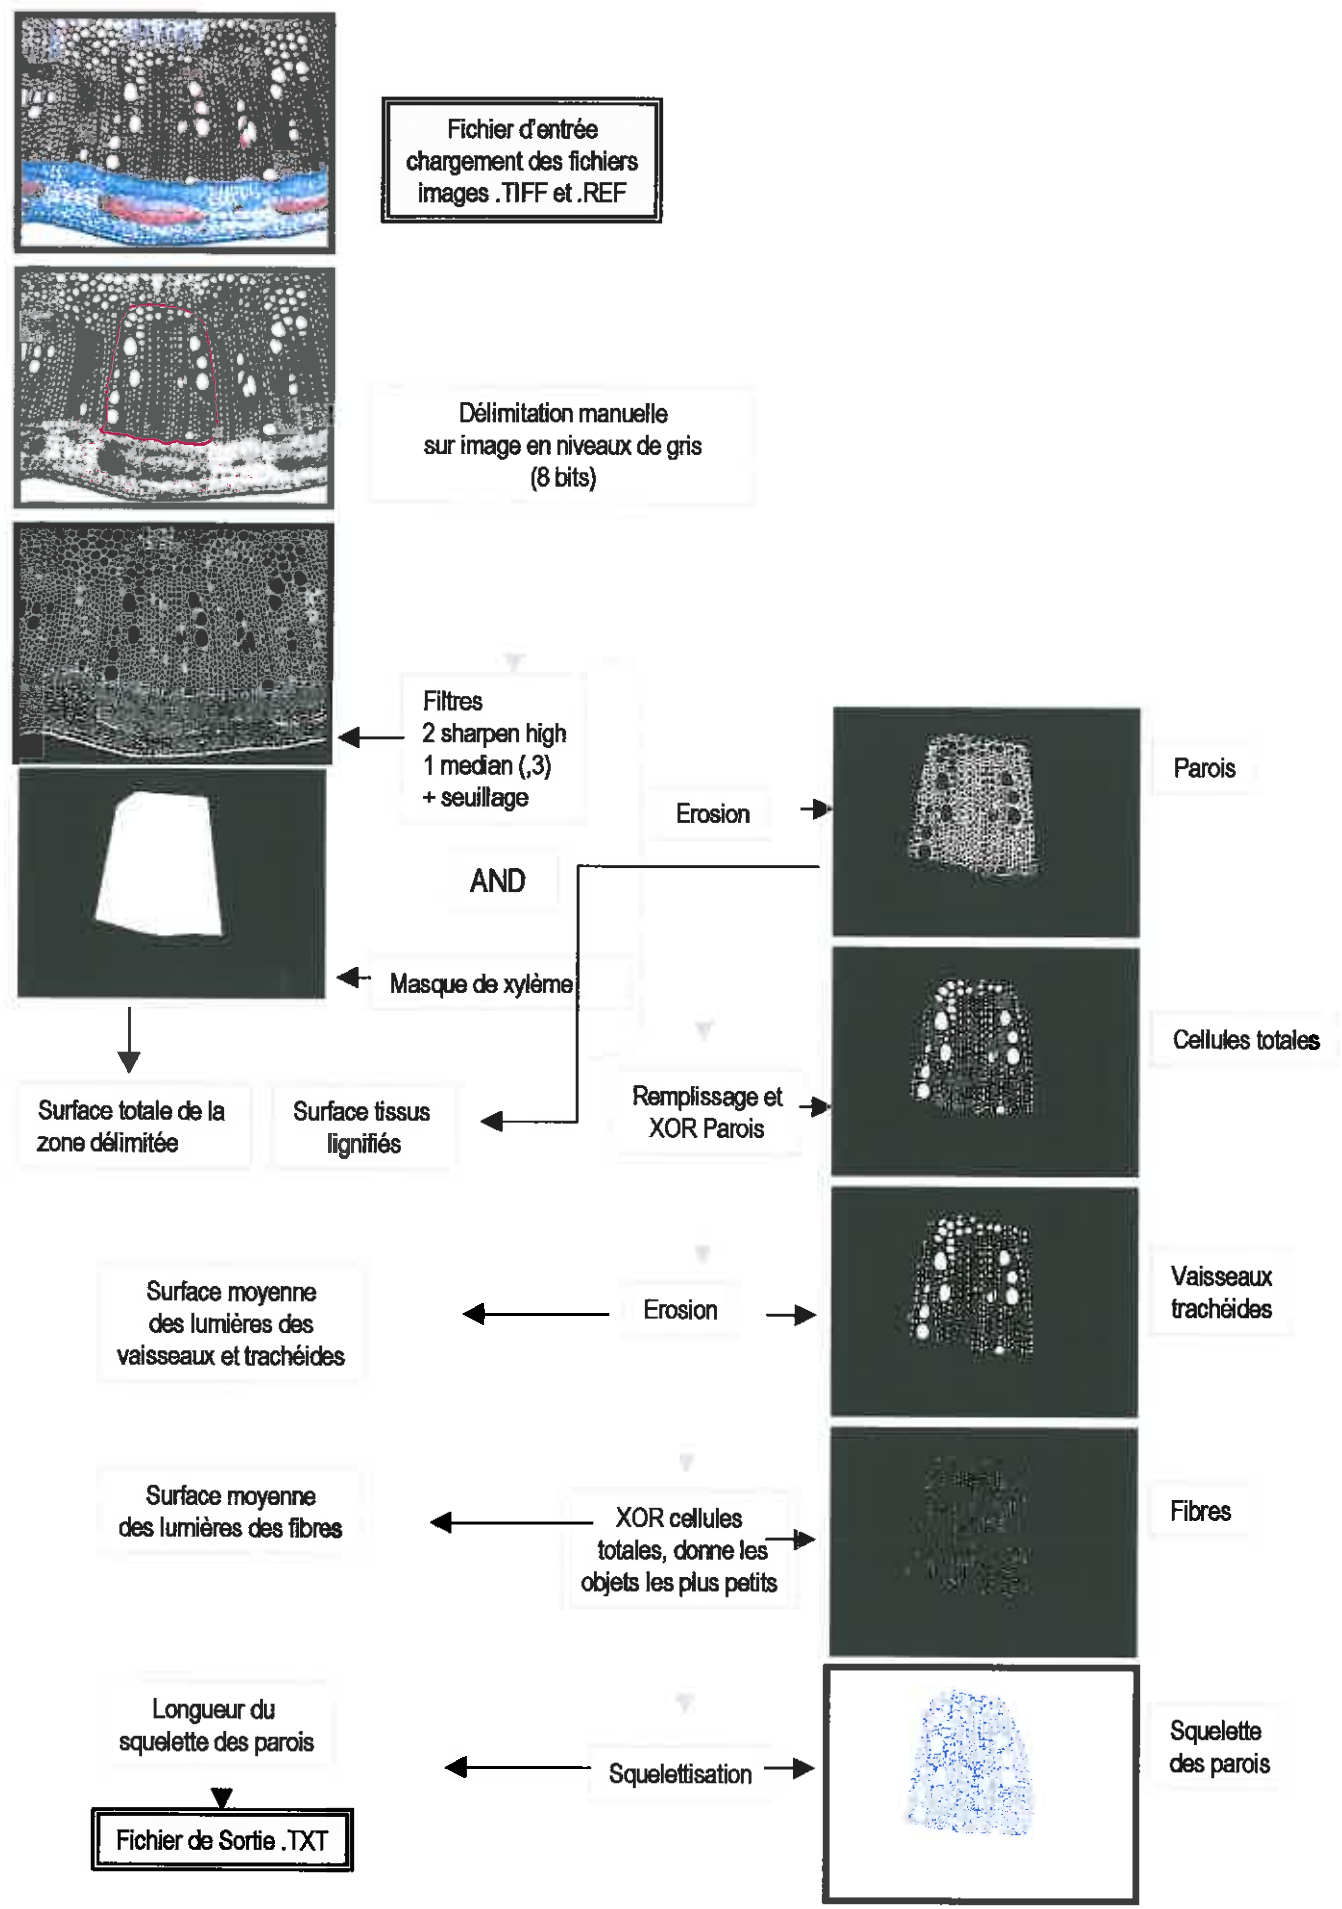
Fichier d'entrée chargement des fichiers images .TIFF et .REF

Délimitation manuelle sur image en niveaux de gris (8 bits)

Filtres
2 sharpen high
1 median (,3)
+ seuillage

Erosion

Parois

AND

Masque de xylème

Cellules totales

Surface totale de la zone délimitée

Surface tissus lignifiés

Remplissage et XOR Parois

Surface moyenne des lumières des vaisseaux et trachéides

Erosion

Vaisseaux trachéides

Surface moyenne des lumières des fibres

XOR cellules totales, donne les objets les plus petits

Fibres

Longueur du squelette des parois

Squelettisation

Squelette des parois

Fichier de Sortie .TXT